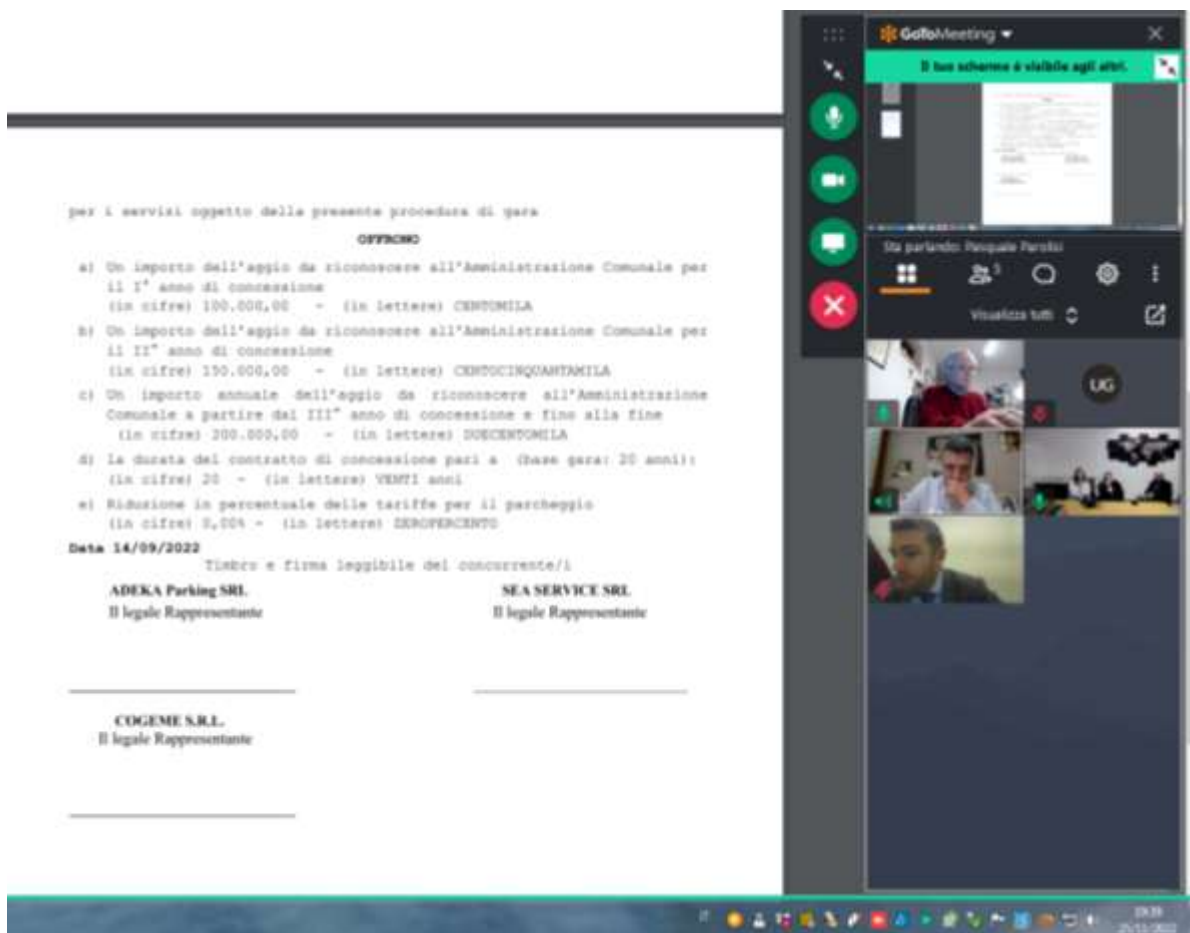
per i servizi oggetto della presente procedura di gara

OFFRONO

a) Un importo dell'aggio da riconoscere all'Amministrazione Comunale per il I° anno di concessione
(in cifre) 100.000,00 - (in lettere) CENTOMILA

b) Un importo dell'aggio da riconoscere all'Amministrazione Comunale per il II° anno di concessione
(in cifre) 150.000,00 - (in lettere) CENTOCINQUANTAMILA

c) Un importo annuale dell'aggio da riconoscere all'Amministrazione Comunale a partire dal III° anno di concessione e fino alla fine
(in cifre) 200.000,00 - (in lettere) DUECENTOMILA

d) La durata del contratto di concessione pari a (base gara: 20 anni):
(in cifre) 20 - (in lettere) VENTI anni

e) Riduzione in percentuale delle tariffe per il parcheggio
(in cifre) 0,00% - (in lettere) ZEROPERCENTO

Data 14/09/2022

Timbro e firma leggibile del concorrente/i

ADEKA Parking SRL
Il legale Rappresentante

SEA SERVICE SRL
Il legale Rappresentante

COGEME S.R.L.
Il legale Rappresentante

GoToMeeting

Il tuo schermo è visibile agli altri.

Sta parlando: Pasquale Parolisi

3

Visualizza tutti

UG